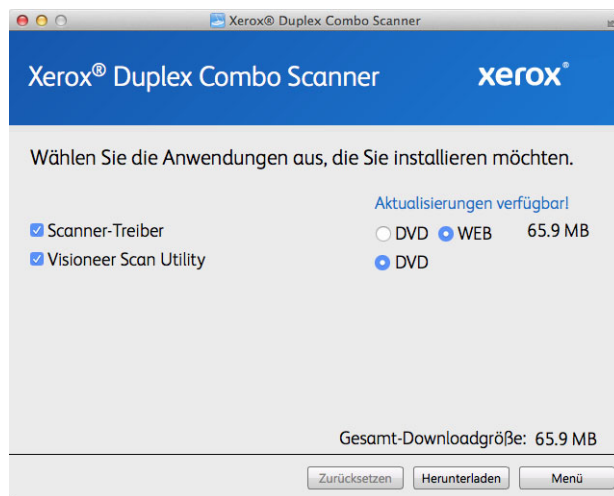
Xerox® Duplex Combo Scanner

Xerox® Duplex Combo Scanner

xerox®

Wählen Sie die Anwendungen aus, die Sie installieren möchten.

Aktualisierungen verfügbar!

Scanner-Treiber

DVD WEB 65.9 MB

Visioneer Scan Utility

DVD

Gesamt-Downloadgröße: 65.9 MB

Zurücksetzen Herunterladen Menü